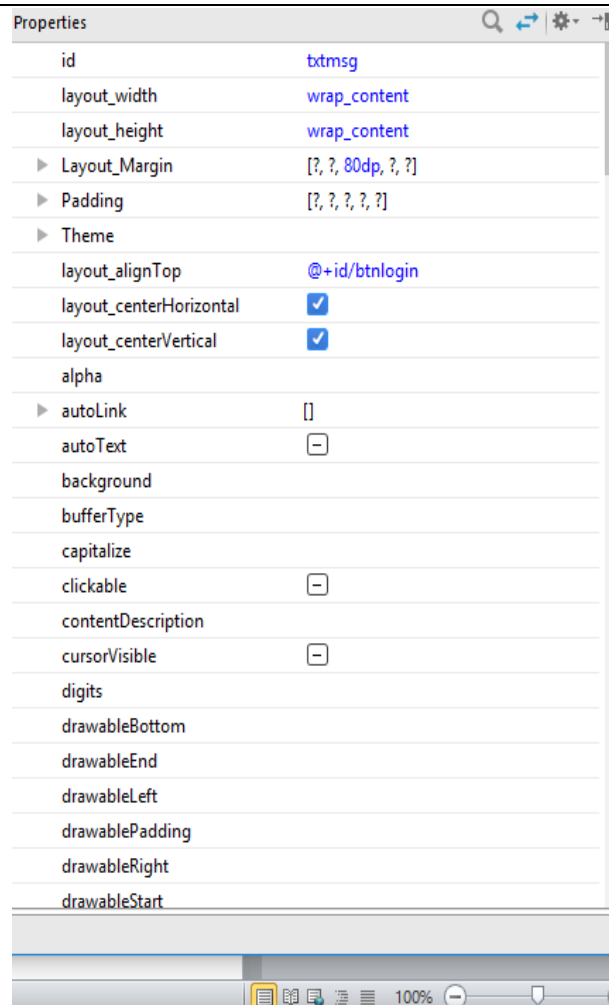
Properties

| | |
|---|---|
| id | txtmsg |
| layout_width | wrap_content |
| layout_height | wrap_content |
| Layout_Margin | [?, ?, 80dp, ?, ?] |
| Padding | [?, ?, ?, ?, ?] |
| Theme | |
| layout_alignTop | @+id/btnlogin |
| layout_centerHorizontal | ☑ |
| layout_centerVertical | ☑ |
| alpha | |
| autoLink | [] |
| autoText | ⊟ |
| background | |
| bufferType | |
| capitalize | |
| clickable | ⊟ |
| contentDescription | |
| cursorVisible | ⊟ |
| digits | |
| drawableBottom | |
| drawableEnd | |
| drawableLeft | |
| drawablePadding | |
| drawableRight | |
| drawableStart | |

100%